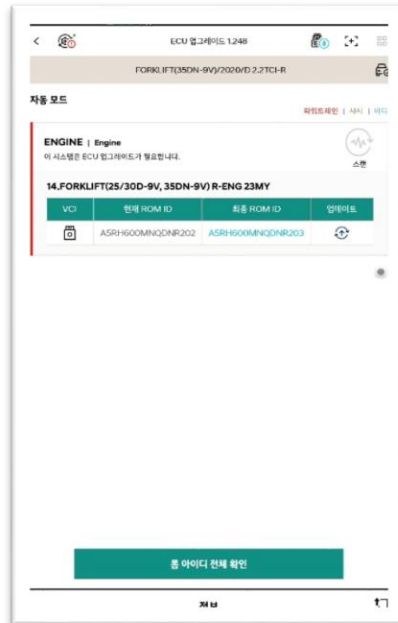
ECU 업그레이드 1.248

FORKLIFT(35DN-9V)/2020/D 2.2TCI-R

자동 모드

화면조회 | 시사 | 비디

ENGINE | Engine

이 시스템은 ECU 업그레이드가 필요합니다.

스캔

14.FORKLIFT(25/30D-9V, 35DN-9V) R-ENG 23MY

| VCI | 현재 ROM ID | 최종 ROM ID | 업데이트 |
|---|---|---|---|
| | A5RH600MNQDNR202 | A5RH600MNQDNR203 | |

롬 아이디 전체 확인

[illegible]